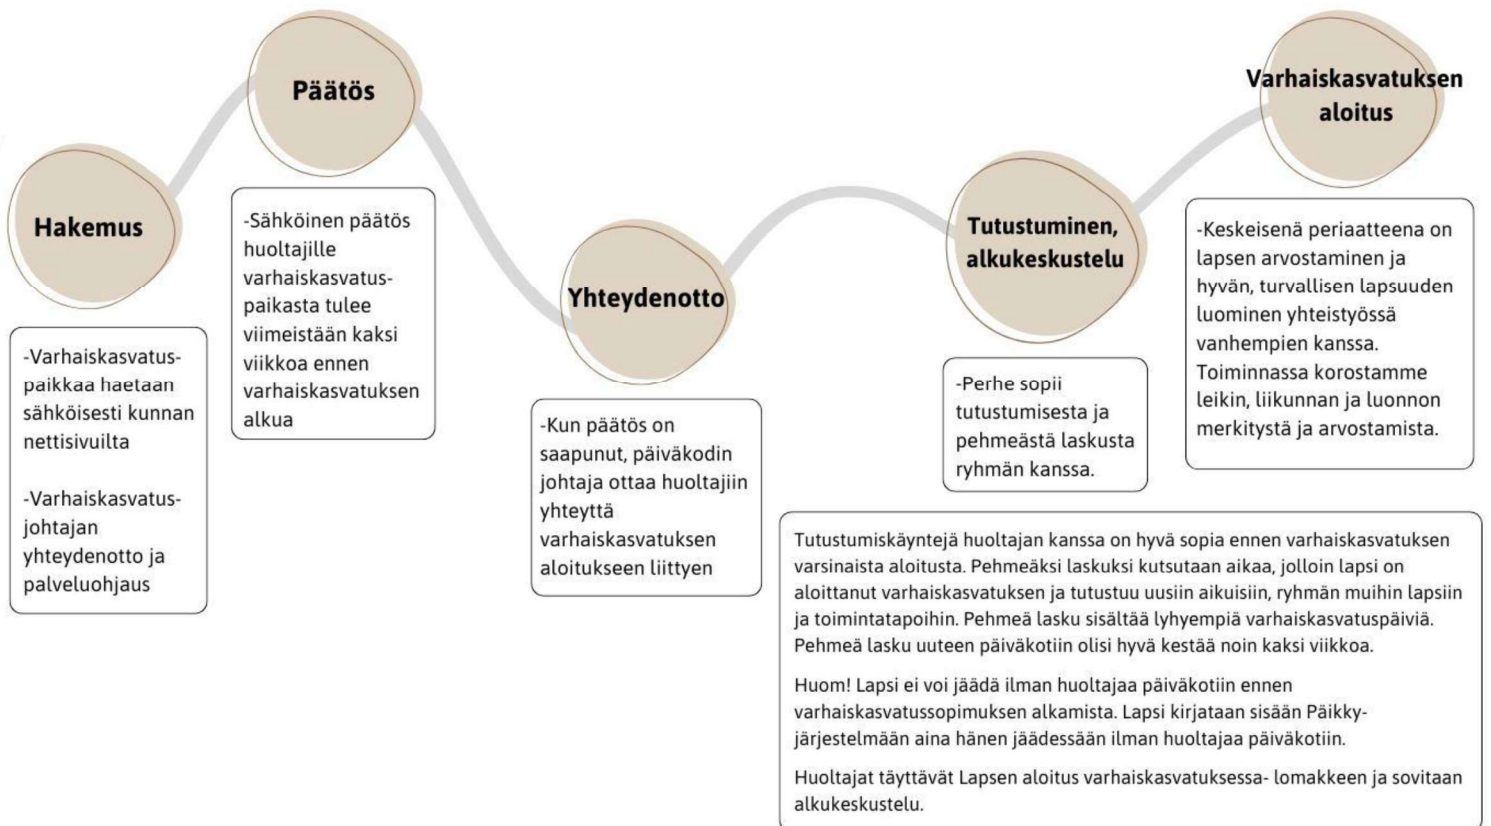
Hakemus

-Varhaiskasvatus-paikkaa haetaan sähköisesti kunnan nettisivuilta

-Varhaiskasvatus-johtajan yhteydenotto ja palveluohjaus

Päätös

-Sähköinen päätös huoltajille varhaiskasvatus-paikasta tulee viimeistään kaksi viikkoa ennen varhaiskasvatuksen alkua

Yhteydenotto

-Kun päätös on saapunut, päiväkodin johtaja ottaa huoltajiin yhteyttä varhaiskasvatuksen aloitukseen liittyen

Tutustuminen, alkukeskustelu

-Perhe sopii tutustumisesta ja pehmeästä laskusta ryhmän kanssa.

Varhaiskasvatuksen aloitus

-Keskeisenä periaatteena on lapsen arvostaminen ja hyvän, turvallisen lapsuuden luominen yhteistyössä vanhempien kanssa. Toiminnassa korostamme leikin, liikunnan ja luonnon merkitystä ja arvostamista.

Tutustumiskäyntejä huoltajan kanssa on hyvä sopia ennen varhaiskasvatuksen varsinaista aloitusta. Pehmeäksi laskuksi kutsutaan aikaa, jolloin lapsi on aloittanut varhaiskasvatuksen ja tutustuu uusiin aikuisiin, ryhmän muihin lapsiin ja toimintatapoihin. Pehmeä lasku sisältää lyhyempiä varhaiskasvatuspäiviä. Pehmeä lasku uuteen päiväkotiin olisi hyvä kestää noin kaksi viikkoa.

Huom! Lapsi ei voi jäädä ilman huoltajaa päiväkotiin ennen varhaiskasvatussopimuksen alkamista. Lapsi kirjataan sisään Päikky-järjestelmään aina hänen jäädessään ilman huoltajaa päiväkotiin.

Huoltajat täyttävät Lapsen aloitus varhaiskasvatuksessa- lomakkeen ja sovitaan alkukeskustelu.